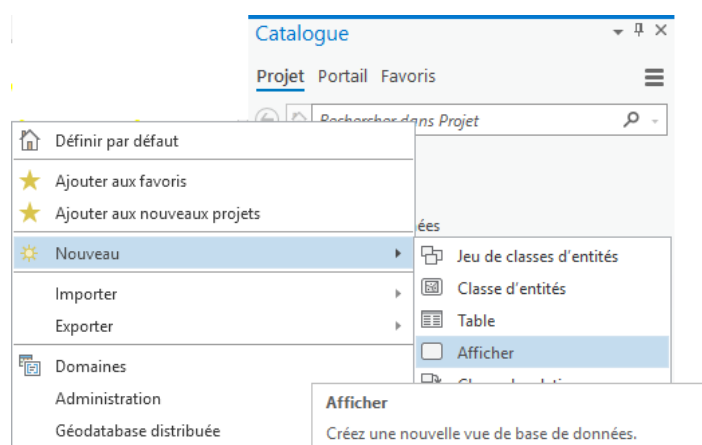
Catalogue

Projet Portail Favoris

Rechercher dans Projet

Définir par défaut

Ajouter aux favoris

Ajouter aux nouveaux projets

Nouveau

Importer

Exporter

Domaines

Administration

Géodatabase distribuée

ées

Jeu de classes d'entités

Classe d'entités

Table

Afficher

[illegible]

Afficher

Créez une nouvelle vue de base de données.